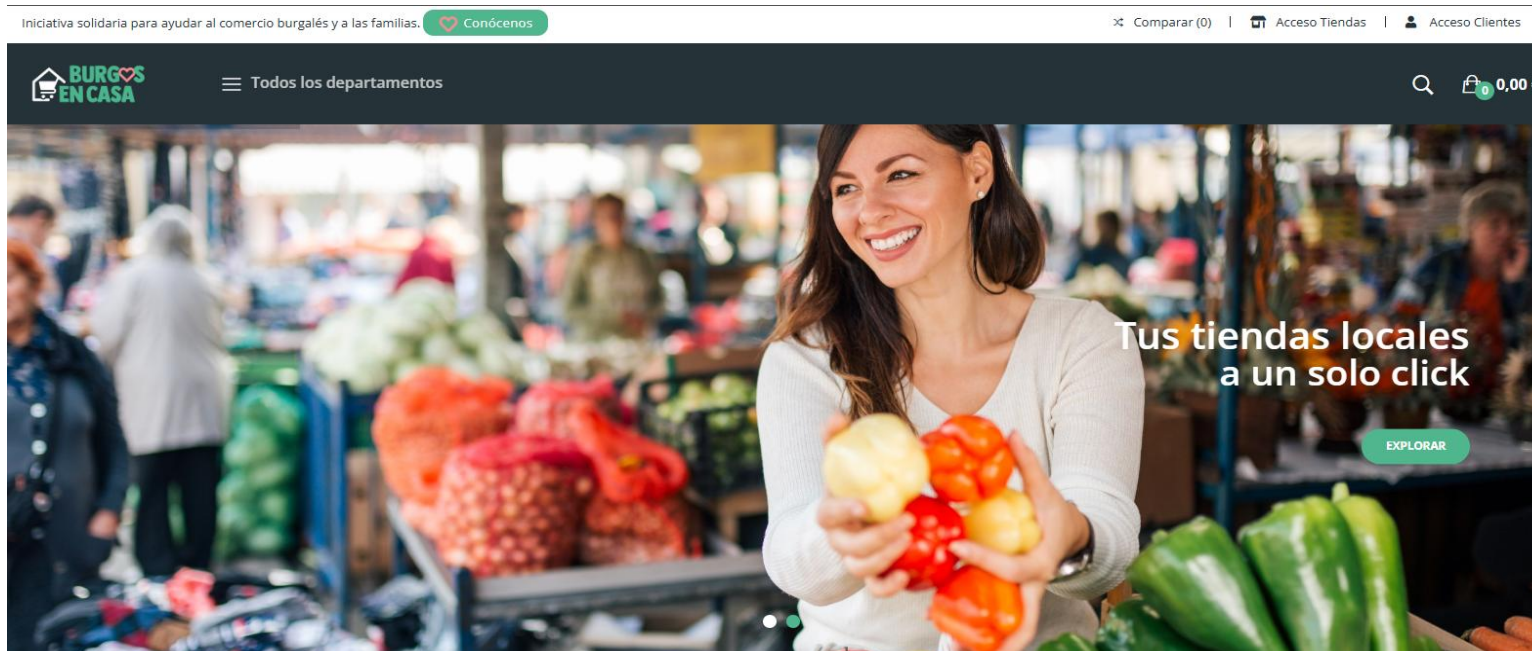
Iniciativa solidaria para ayudar al comercio burgalés y a las familias. Conócenos

Comparar (0) | Acceso Tiendas | Acceso Clientes

BURGOS EN CASA

Todos los departamentos

0 0,00

Tus tiendas locales a un solo click

EXPLORAR